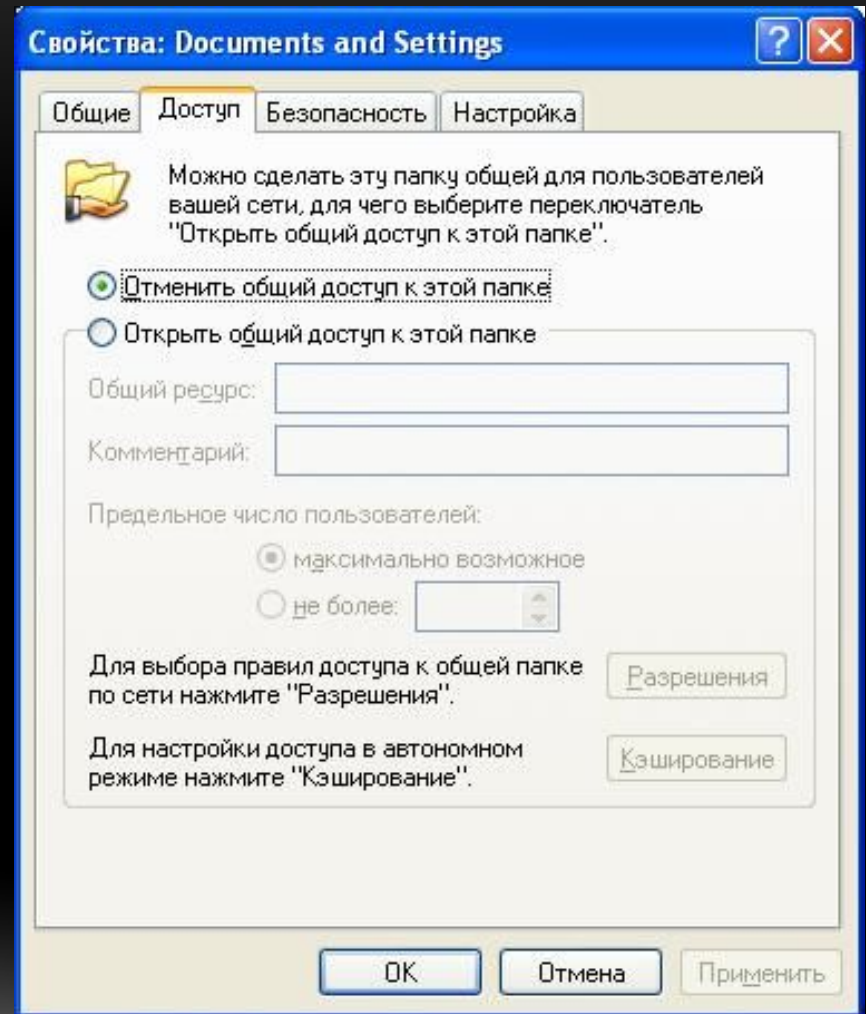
Свойства: Documents and Settings

?

Общие | Доступ | Безопасность | Настройка

Можно сделать эту папку общей для пользователей вашей сети, для чего выберите переключатель "Открыть общий доступ к этой папке".

Отменить общий доступ к этой папке

Открыть общий доступ к этой папке

Общий ресурс:

Комментарий:

Предельное число пользователей:

максимально возможное

не более:

Для выбора правил доступа к общей папке по сети нажмите "Разрешения".

Разрешения

Для настройки доступа в автономном режиме нажмите "Кэширование".

Кэширование

OK

Отмена

Применить